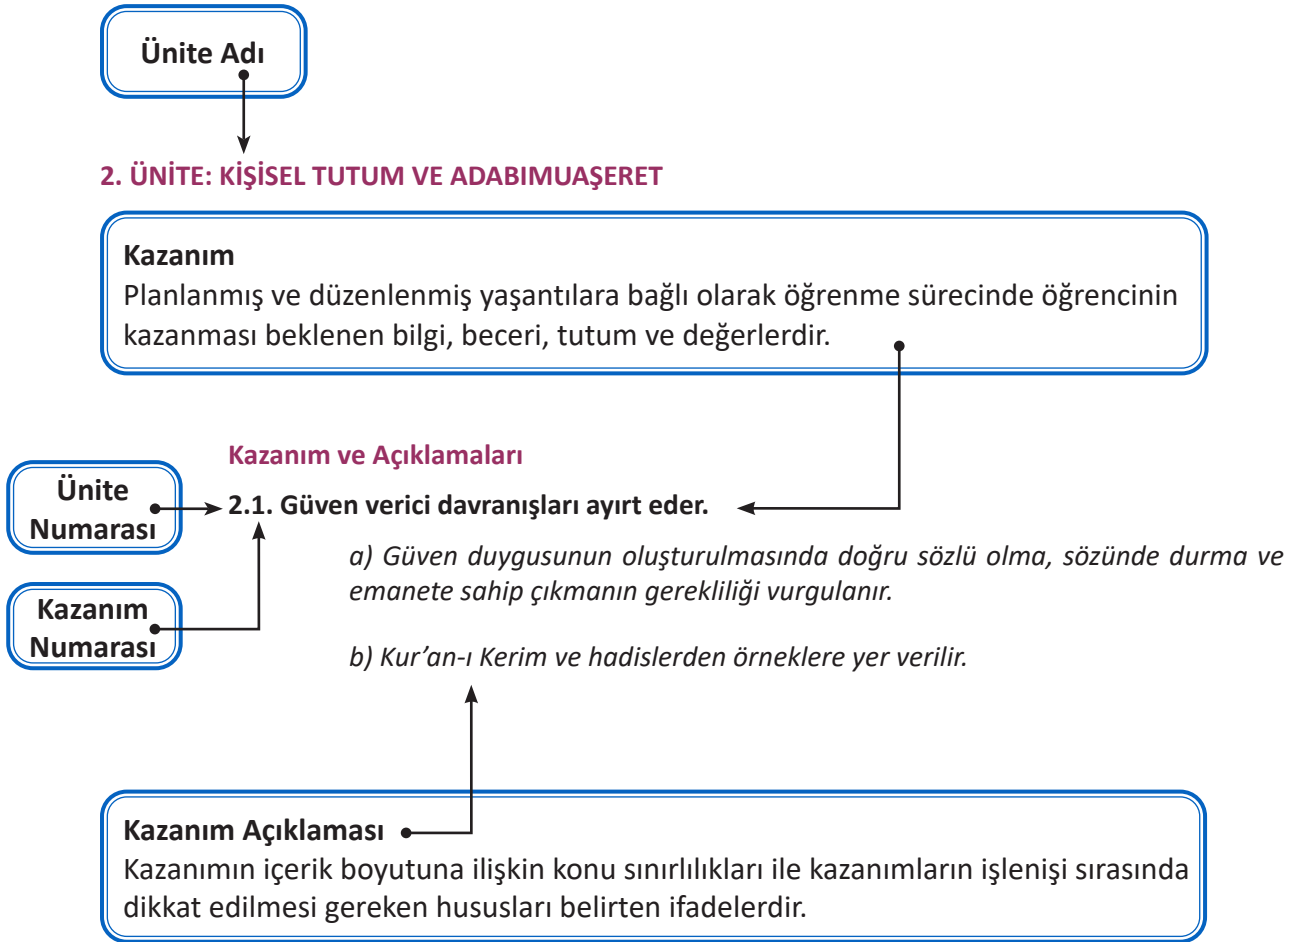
Ünite Adı

2. ÜNİTE: KİŞİSEL TUTUM VE ADABIMUAŞERET

Kazanım
Planlanmış ve düzenlenmiş yaşantılara bağlı olarak öğrenme sürecinde öğrencinin kazanması beklenen bilgi, beceri, tutum ve değerlerdir.

Kazanım ve Açıklamaları

Ünite Numarası

2.1. Güven verici davranışları ayırt eder.

Kazanım Numarası

a) Güven duygusunun oluşturulmasında doğru sözlü olma, sözünde durma ve emanete sahip çıkmanın gerekliliği vurgulanır.

b) Kur'an-ı Kerim ve hadislerden örneklere yer verilir.

Kazanım Açıklaması
Kazanımın içerik boyutuna ilişkin konu sınırlılıkları ile kazanımların işlenişi sırasında dikkat edilmesi gereken hususları belirten ifadelerdir.